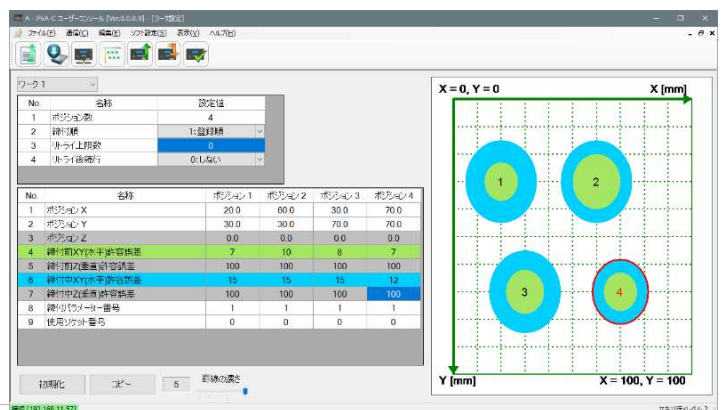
A - PSA-C ユーザーコンソール [Ver.0.0.0.0] - [ワーク設定]

ファイル(F) 通信(C) 編集(E) ツール設定(S) 表示(V) ヘルプ(H)

ワーク 1

| No. | 名称 | 設定値 |
|---|---|---|
| 1 | ポジション数 | 4 |
| 2 | 締付順 | 1:登録順 |
| 3 | リトライ上限数 | 0 |
| 4 | リトライ後締付 | 0:しない |

| No. | 名称 | ポジション 1 | ポジション 2 | ポジション 3 | ポジション 4 |
|---|---|---|---|---|---|
| 1 | ポジション X | 20.0 | 60.0 | 30.0 | 70.0 |
| 2 | ポジション Y | 30.0 | 30.0 | 70.0 | 70.0 |
| 3 | ポジション Z | 0.0 | 0.0 | 0.0 | 0.0 |
| 4 | 締付前XY(水平)許容誤差 | 7 | 10 | 8 | 7 |
| 5 | 締付前Z(垂直)許容誤差 | 100 | 100 | 100 | 100 |
| 6 | 締付中XY(水平)許容誤差 | 15 | 15 | 15 | 12 |
| 7 | 締付中Z(垂直)許容誤差 | 100 | 100 | 100 | 100 |
| 8 | 締付パラメーター番号 | 1 | 1 | 1 | 1 |
| 9 | 使用ソケット番号 | 0 | 0 | 0 | 0 |

初期化 コピー 5 罫線の濃さ

X = 0, Y = 0
X [mm]
1
2
3
4
Y [mm]
X = 100, Y = 100

接続 [192.168.11.57]
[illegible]